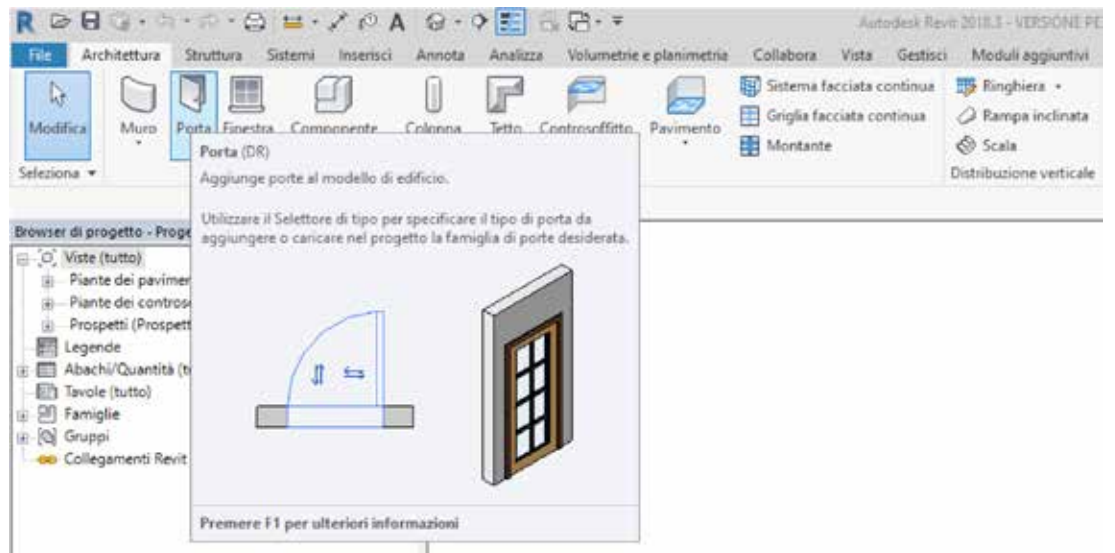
Autodesk Revit 2018.3 - VERSIONE PE

File Architettura Struttura Sistemi Inserisci Annota Analizza Volumetrie e planimetria Collabora Vista Gestisci Moduli aggiuntivi

Modifica Muro Porta Finestra Componente Colonna Tetto Controsoffitto Pavimento

Sistema facciata continua
Griglia facciata continua
Montante

Ringhiera
Rampa inclinata
Scala

Seleziona

Distribuzione verticale

Porta (DR)
Aggiunge porte al modello di edificio.

Utilizzare il Selettore di tipo per specificare il tipo di porta da aggiungere o caricare nel progetto la famiglia di porte desiderata.

Premere F1 per ulteriori informazioni

Browser di progetto - Proge
Viste (tutto)
Piante dei pavimer
Piante dei controsc
Prospetti (Prospett
Legende
Abachi/Quantità (t
Tavole (tutto)
Famiglie
Gruppi
Collegamenti Revit